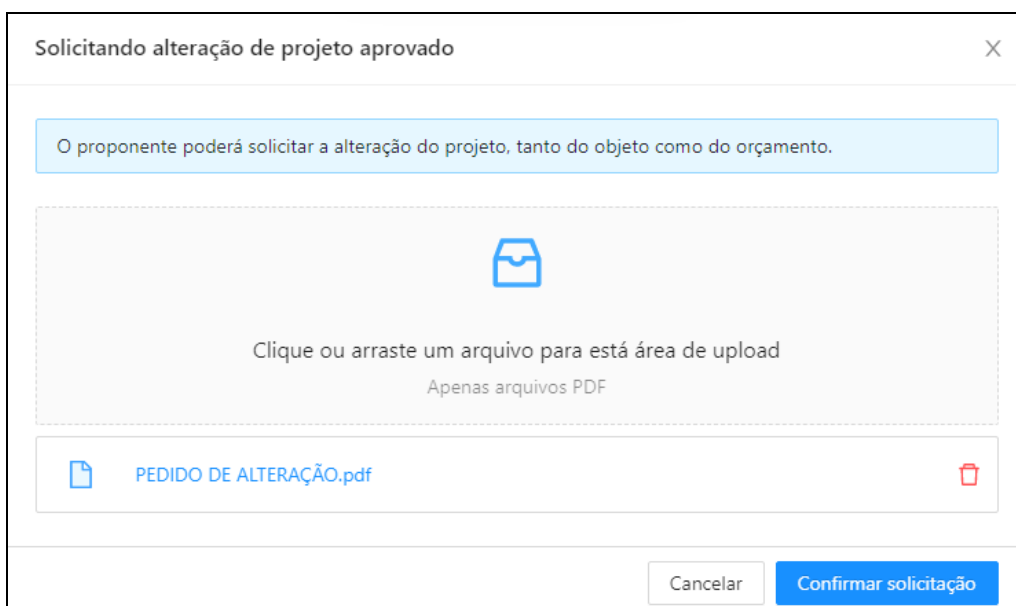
Solicitando alteração de projeto aprovado

X

O proponente poderá solicitar a alteração do projeto, tanto do objeto como do orçamento.

Clique ou arraste um arquivo para está área de upload

Apenas arquivos PDF

PEDIDO DE ALTERAÇÃO.pdf

Cancelar

Confirmar solicitação